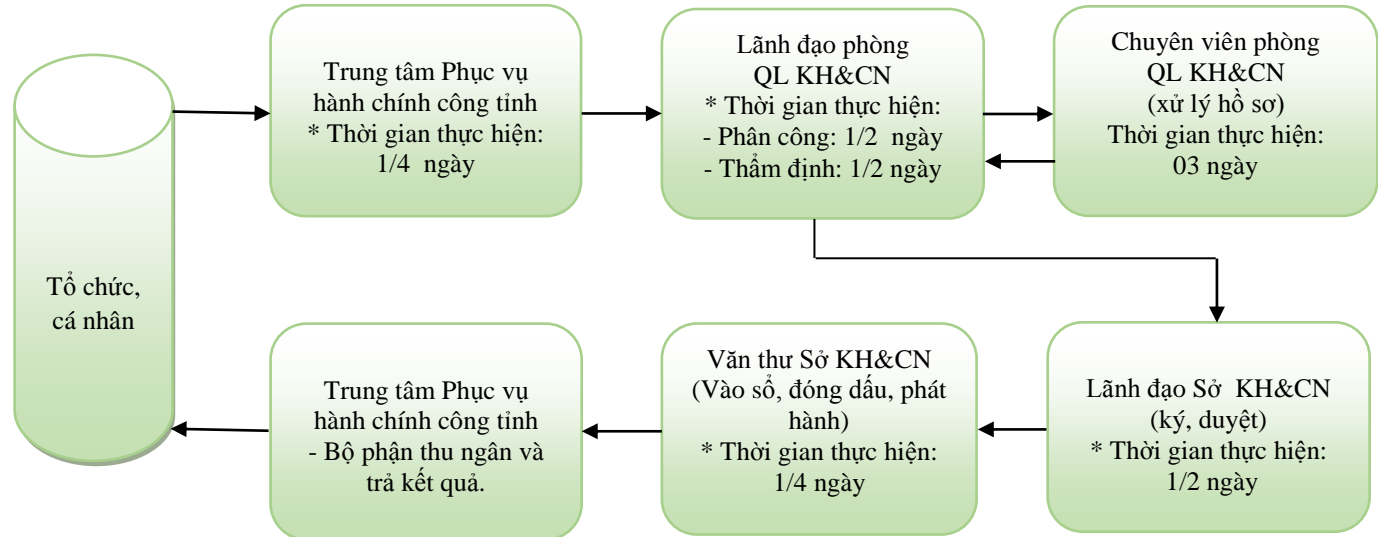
Tổ chức, cá nhân

Trung tâm Phục vụ hành chính công tỉnh
* Thời gian thực hiện: 1/4 ngày

Lãnh đạo phòng QL KH&CN
* Thời gian thực hiện:
- Phân công: 1/2 ngày
- Thẩm định: 1/2 ngày

Chuyên viên phòng QL KH&CN
(xử lý hồ sơ)
Thời gian thực hiện: 03 ngày

Lãnh đạo Sở KH&CN
(ký, duyệt)
* Thời gian thực hiện: 1/2 ngày

Văn thư Sở KH&CN
(Vào sổ, đóng dấu, phát hành)
* Thời gian thực hiện: 1/4 ngày

Trung tâm Phục vụ hành chính công tỉnh
- Bộ phận thu ngân và trả kết quả.